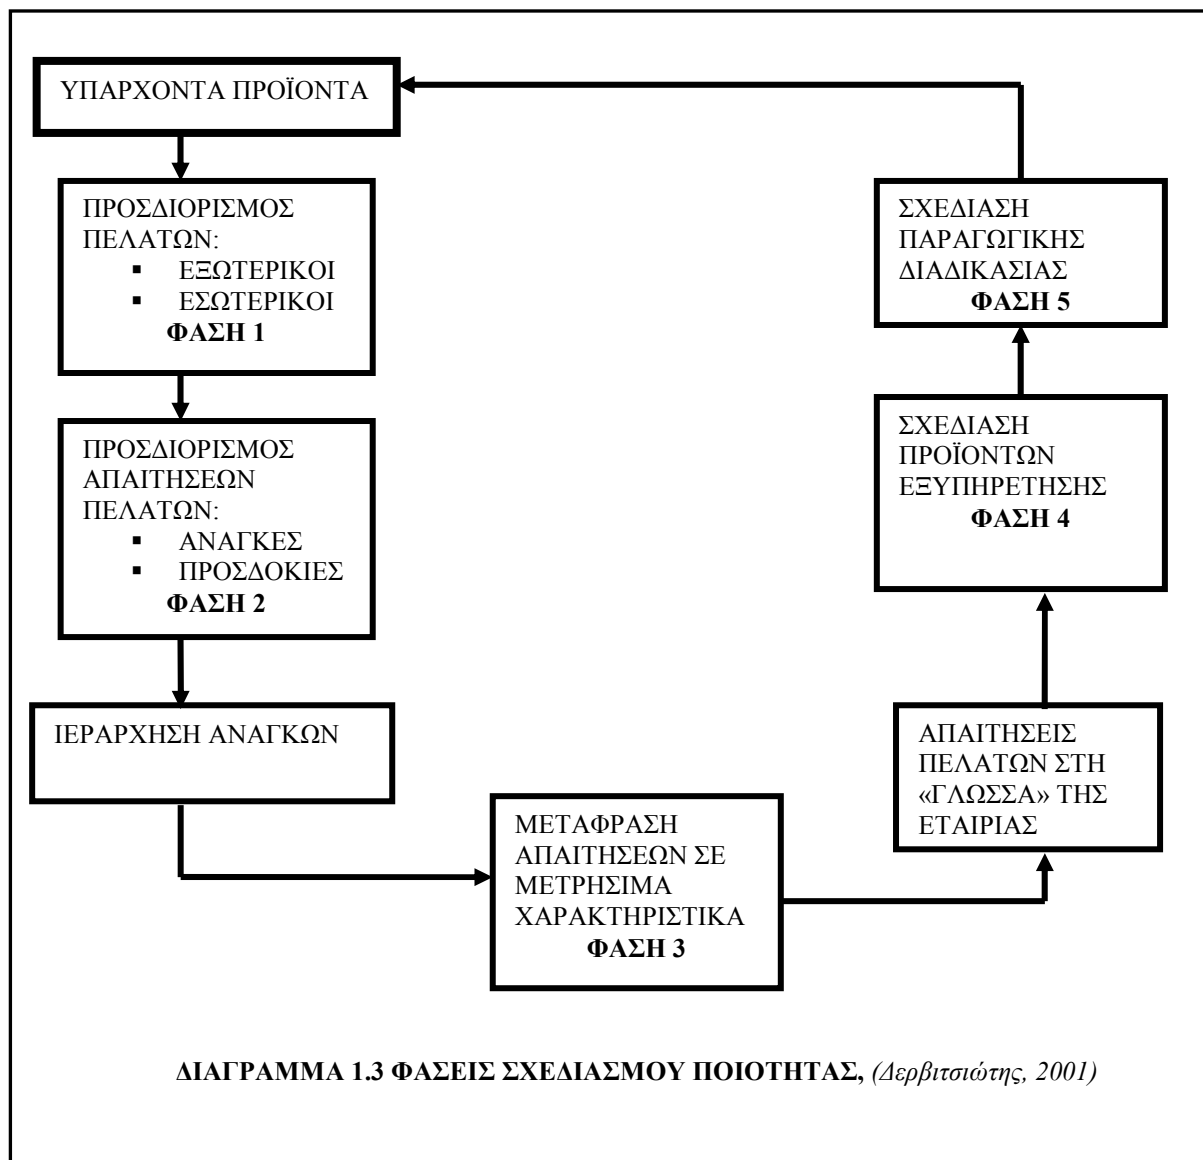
ΥΠΑΡΧΟΝΤΑ ΠΡΟΪΟΝΤΑ

ΠΡΟΣΔΙΟΡΙΣΜΟΣ ΠΕΛΑΤΩΝ:
▪ ΕΞΩΤΕΡΙΚΟΙ
▪ ΕΣΩΤΕΡΙΚΟΙ
**ΦΑΣΗ 1**

ΠΡΟΣΔΙΟΡΙΣΜΟΣ ΑΠΑΙΤΗΣΕΩΝ ΠΕΛΑΤΩΝ:
▪ ΑΝΑΓΚΕΣ
▪ ΠΡΟΣΔΟΚΙΕΣ
**ΦΑΣΗ 2**

ΙΕΡΑΡΧΗΣΗ ΑΝΑΓΚΩΝ

ΜΕΤΑΦΡΑΣΗ ΑΠΑΙΤΗΣΕΩΝ ΣΕ ΜΕΤΡΗΣΙΜΑ ΧΑΡΑΚΤΗΡΙΣΤΙΚΑ
**ΦΑΣΗ 3**

ΑΠΑΙΤΗΣΕΙΣ ΠΕΛΑΤΩΝ ΣΤΗ «ΓΛΩΣΣΑ» ΤΗΣ ΕΤΑΙΡΙΑΣ

ΣΧΕΔΙΑΣΗ ΠΡΟΪΟΝΤΩΝ ΕΞΥΠΗΡΕΤΗΣΗΣ
**ΦΑΣΗ 4**

ΣΧΕΔΙΑΣΗ ΠΑΡΑΓΩΓΙΚΗΣ ΔΙΑΔΙΚΑΣΙΑΣ
**ΦΑΣΗ 5**

**ΔΙΑΓΡΑΜΜΑ 1.3 ΦΑΣΕΙΣ ΣΧΕΔΙΑΣΜΟΥ ΠΟΙΟΤΗΤΑΣ,** *(Δερβιτσιώτης, 2001)*